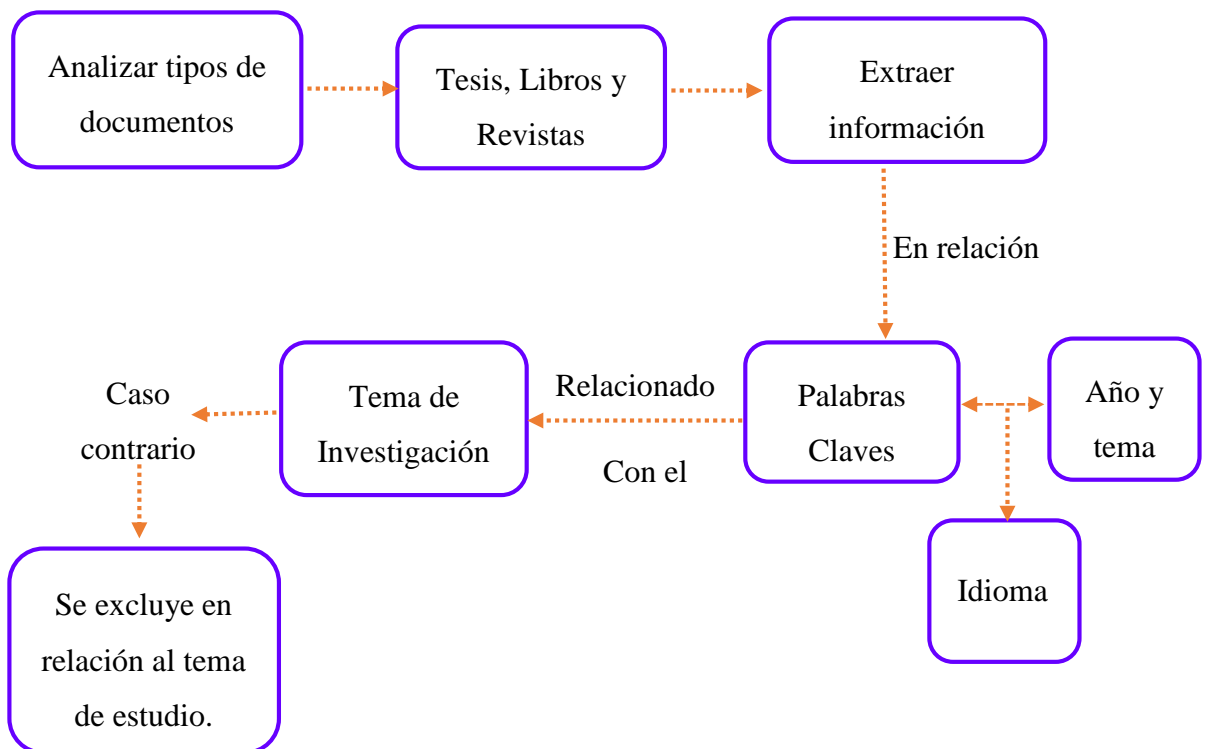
Analizar tipos de documentos

Tesis, Libros y Revistas

Extraer información

En relación

Palabras Claves

Año y tema

Idioma

Relacionado

Con el

Tema de Investigación

Caso contrario

Se excluye en relación al tema de estudio.